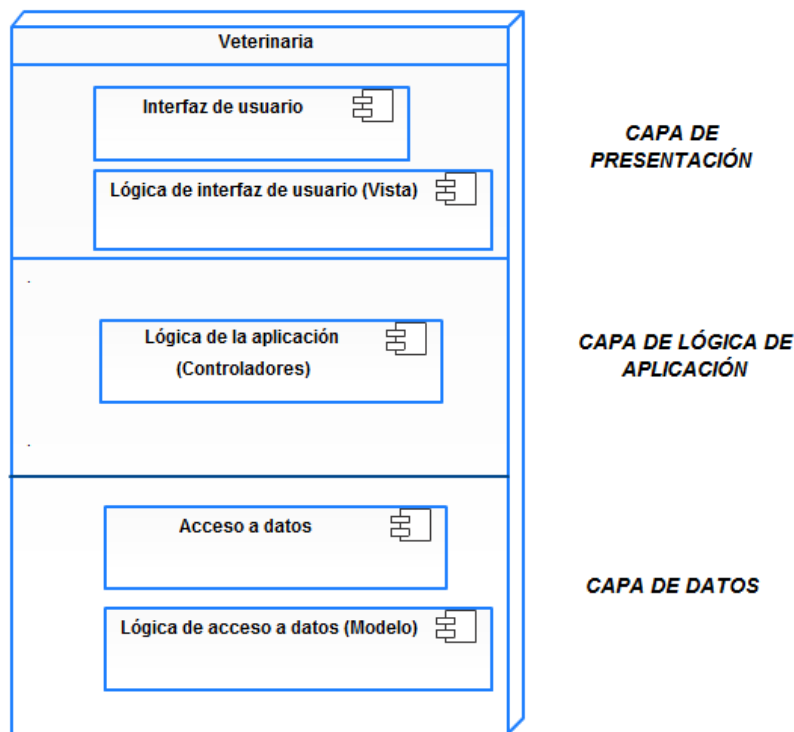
Veterinaria

Interfaz de usuario

Lógica de interfaz de usuario (Vista)

CAPA DE PRESENTACIÓN

Lógica de la aplicación (Controladores)

CAPA DE LÓGICA DE APLICACIÓN

Acceso a datos

Lógica de acceso a datos (Modelo)

CAPA DE DATOS